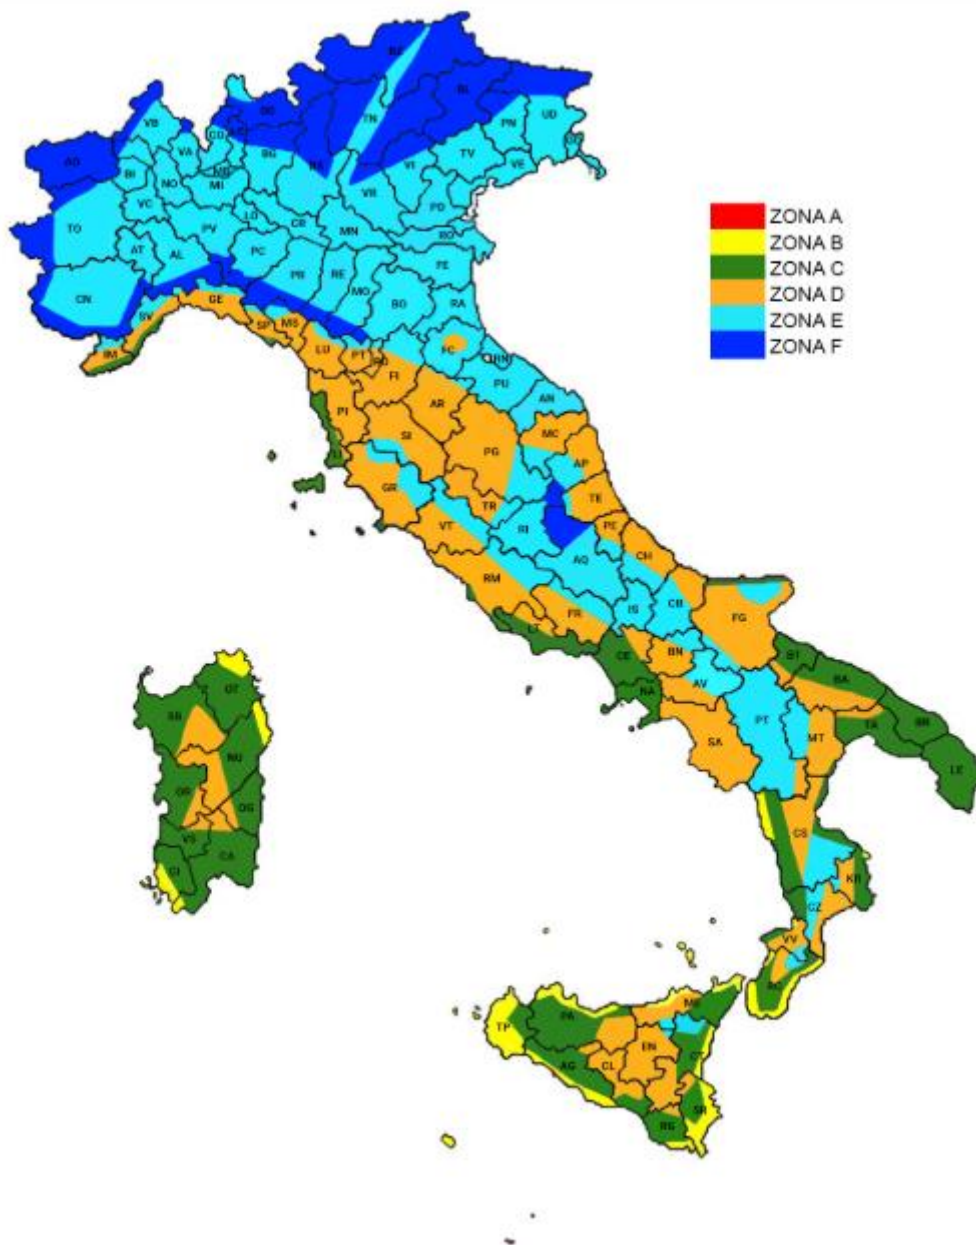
ZONA A
ZONA B
ZONA C
ZONA D
ZONA E
ZONA F

BZ
SO
BL
TN
UD
PN
AO
VB
CO
BG
BS
TV
VE
VI
BI
VA
MI
NO
VC
VR
PD
TO
PV
LO
CR
MN
RO
AT
AL
PC
PR
RE
FE
MO
BO
RA
CN
GE
SV
SP
MS
IM
LU
PT
PO
FI
FC
RN
PU
AN
PI
AR
SI
MC
PG
AP
GR
TE
TR
PE
VT
RI
AQ
CH
RM
IS
CB
FG
FR
LT
CE
BN
BT
BA
NA
AV
TA
BR
SA
PZ
MT
LE
OT
SS
NU
OR
OG
VS
CA
CI
CS
KR
CZ
VV
RC
TP
PA
ME
EN
AG
CL
CT
SR
RG